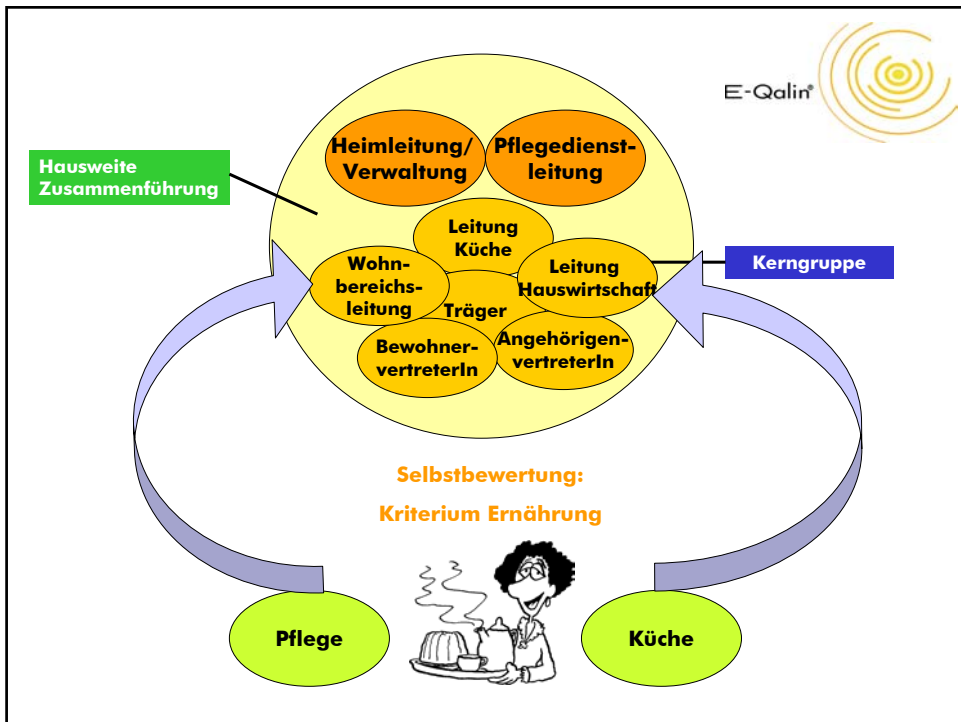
E-Qalin®

Hausweite Zusammenführung

Heimleitung/ Verwaltung

Pflegedienstleitung

Leitung Küche

Wohnbereichsleitung

Leitung Hauswirtschaft

Kerngruppe

Träger

BewohnervertreterIn

AngehörigenvertreterIn

Selbstbewertung:

Kriterium Ernährung

Pflege

Küche